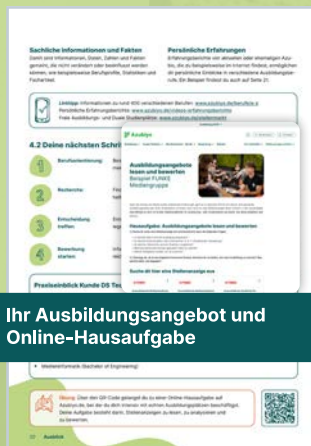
Sachliche Informationen und Fakten
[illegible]

Persönliche Erfahrungen
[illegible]

Linktipp: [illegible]

4.2 Deine nächsten Schri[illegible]

1 Berufsorientierung

2 Recherche

3 Entscheidung treffen

4 Bewerbung starten

Azubiyo

Ausbildungsangebote lesen und bewerten
Beispiel FUNKE Mediengruppe

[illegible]

Praxiseinblick Kunde DS Te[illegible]

Ihr Ausbildungsangebot und Online-Hausaufgabe

Übung: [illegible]

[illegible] Azubiyo